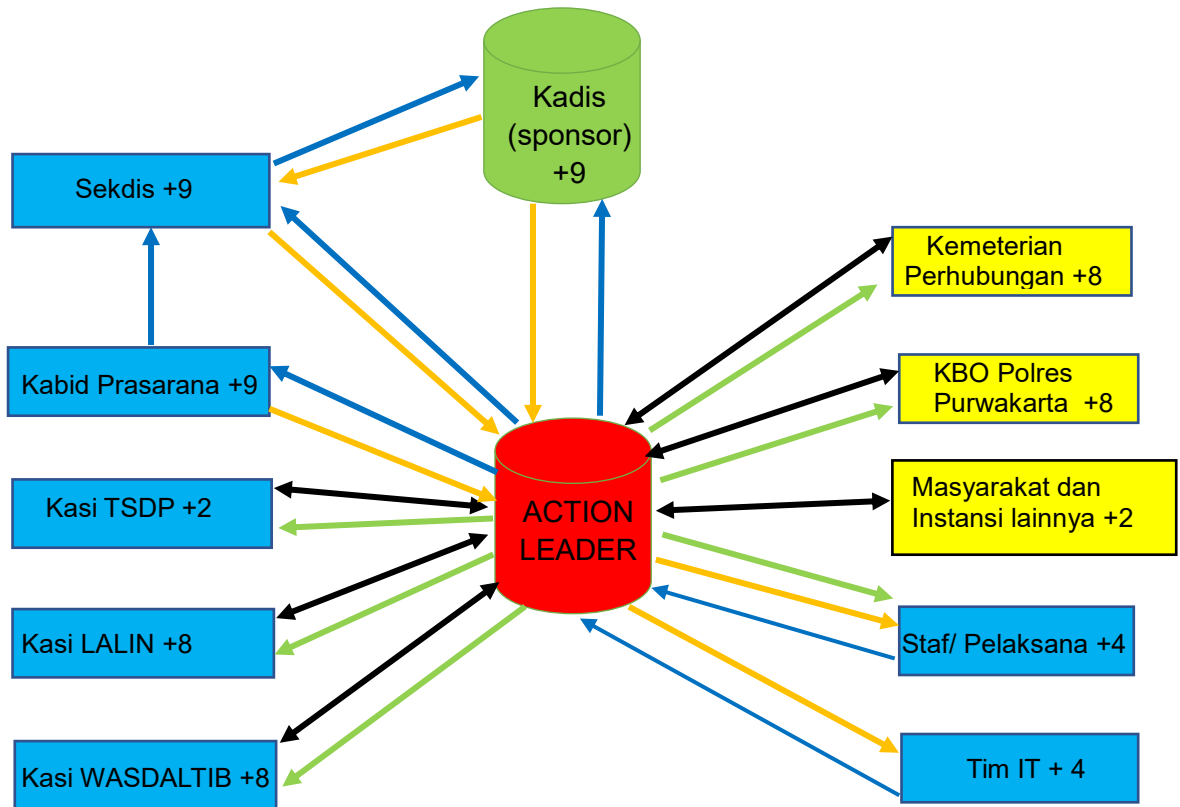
Kadis (sponsor) +9

Sekdis +9

Kemeterian Perhubungan +8

Kabid Prasarana +9

KBO Polres Purwakarta +8

Kasi TSDP +2

ACTION LEADER

Masyarakat dan Instansi lainnya +2

Kasi LALIN +8

Staf/ Pelaksana +4

Kasi WASDALTIB +8

Tim IT + 4